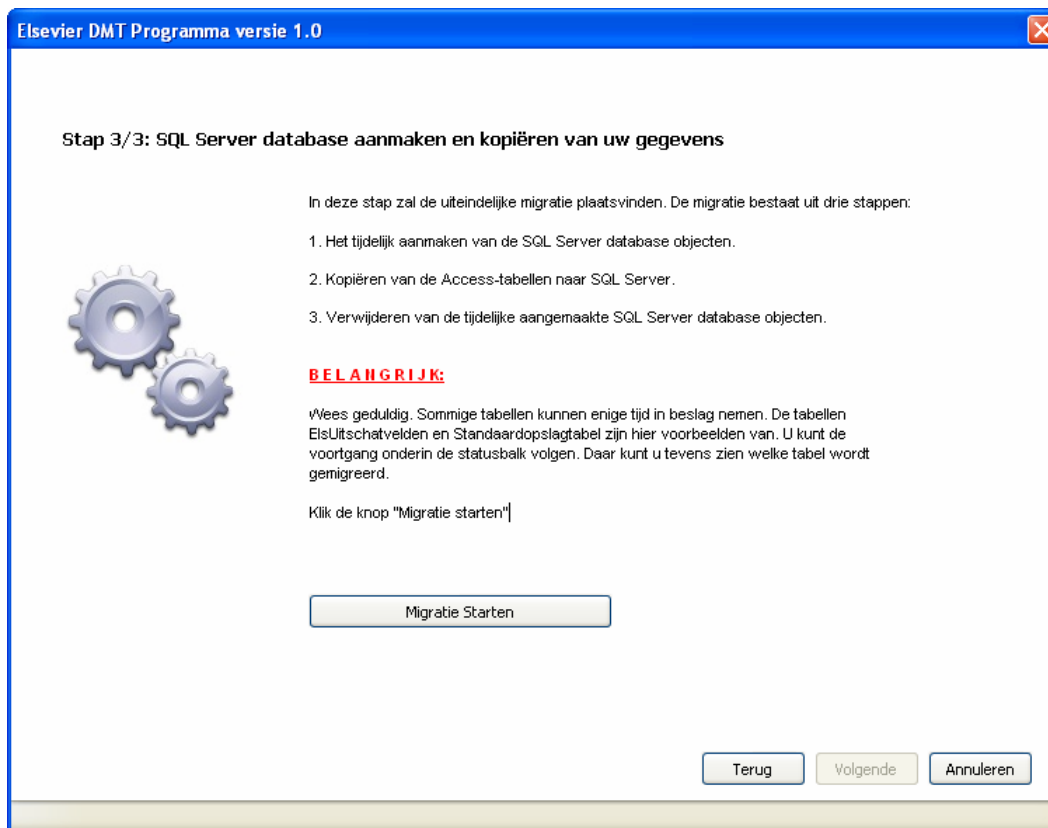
Elsevier DMT Programma versie 1.0

Stap 3/3: SQL Server database aanmaken en kopiëren van uw gegevens

In deze stap zal de uiteindelijke migratie plaatsvinden. De migratie bestaat uit drie stappen:

1. Het tijdelijk aanmaken van de SQL Server database objecten.

2. Kopiëren van de Access-tabellen naar SQL Server.

3. Verwijderen van de tijdelijke aangemaakte SQL Server database objecten.

BELANGRIJK:

Wees geduldig. Sommige tabellen kunnen enige tijd in beslag nemen. De tabellen ElsUitschatvelden en Standaardopslagtabel zijn hier voorbeelden van. U kunt de voortgang onderin de statusbalk volgen. Daar kunt u tevens zien welke tabel wordt gemigreerd.

Klik de knop "Migratie starten"

Migratie Starten

Terug | Volgende | Annuleren